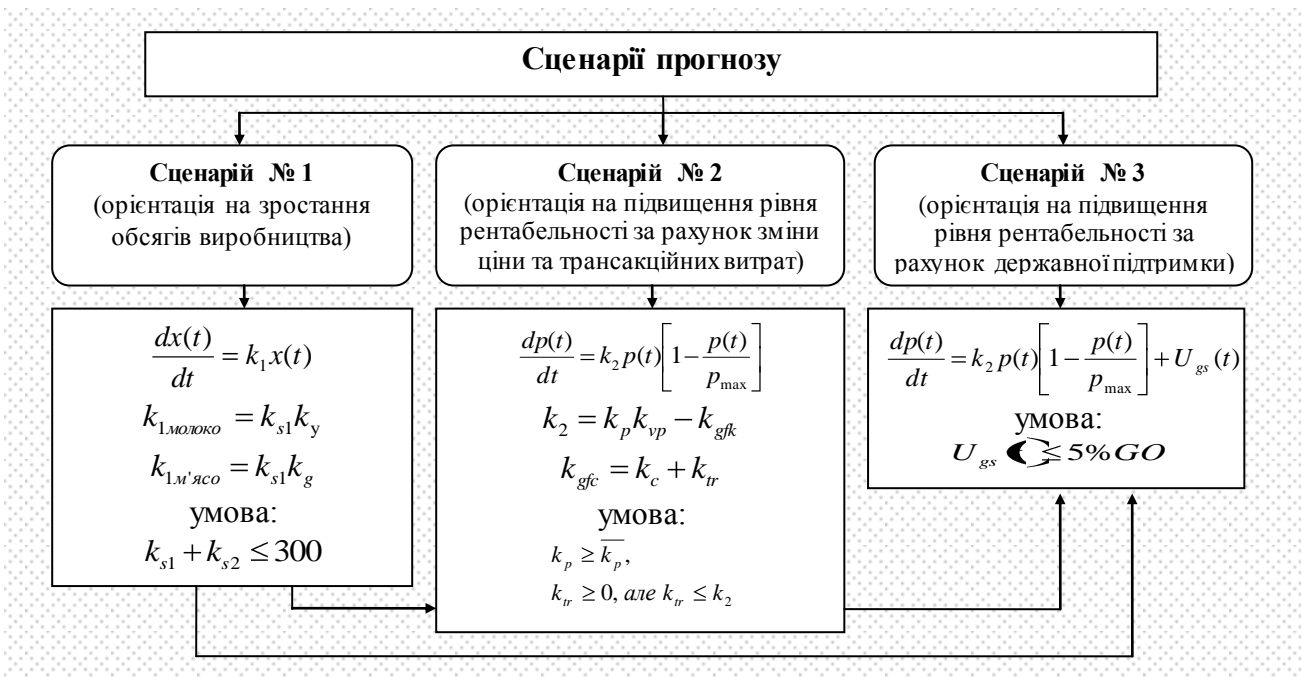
Сценарії прогнозу

Сценарій № 1
(орієнтація на зростання обсягів виробництва)

Сценарій № 2
(орієнтація на підвищення рівня рентабельності за рахунок зміни ціни та трансакційних витрат)

Сценарій № 3
(орієнтація на підвищення рівня рентабельності за рахунок державної підтримки)

$\frac{dx(t)}{dt} = k_1 x(t)$

$k_{1молоко} = k_{s1} k_{у}$

$k_{1м'ясо} = k_{s1} k_g$

умова:

$k_{s1} + k_{s2} \leq 300$

$\frac{dp(t)}{dt} = k_2 p(t)\left[1 - \frac{p(t)}{p_{\max}}\right]$

$k_2 = k_p k_{vp} - k_{gfk}$

$k_{gfc} = k_c + k_{tr}$

умова:

$k_p \geq \overline{k_p}$,

$k_{tr} \geq 0$, але $k_{tr} \leq k_2$

$\frac{dp(t)}{dt} = k_2 p(t)\left[1 - \frac{p(t)}{p_{\max}}\right] + U_{gs}(t)$

умова:

$U_{gs}$ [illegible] $\leq 5\% GO$